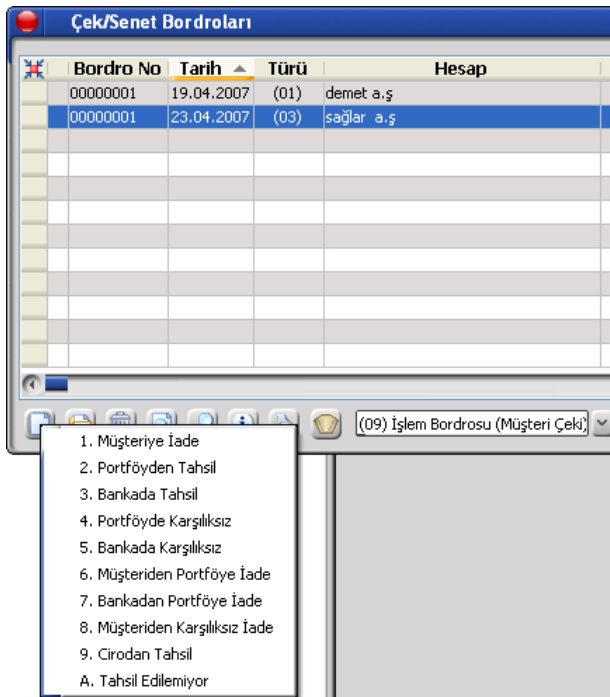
Çek/Senet Bordroları

| Bordro No | Tarih | Türü | Hesap |
|---|---|---|---|
| 00000001 | 19.04.2007 | (01) | demet a.ş |
| 00000001 | 23.04.2007 | (03) | sağlar a.ş |

(09) İşlem Bordrosu (Müşteri Çeki)

1. Müşteriye İade
2. Portföyden Tahsil
3. Bankada Tahsil
4. Portföyde Karşılıksız
5. Bankada Karşılıksız
6. Müşteriden Portföye İade
7. Bankadan Portföye İade
8. Müşteriden Karşılıksız İade
9. Cirodan Tahsil
A. Tahsil Edilemiyor